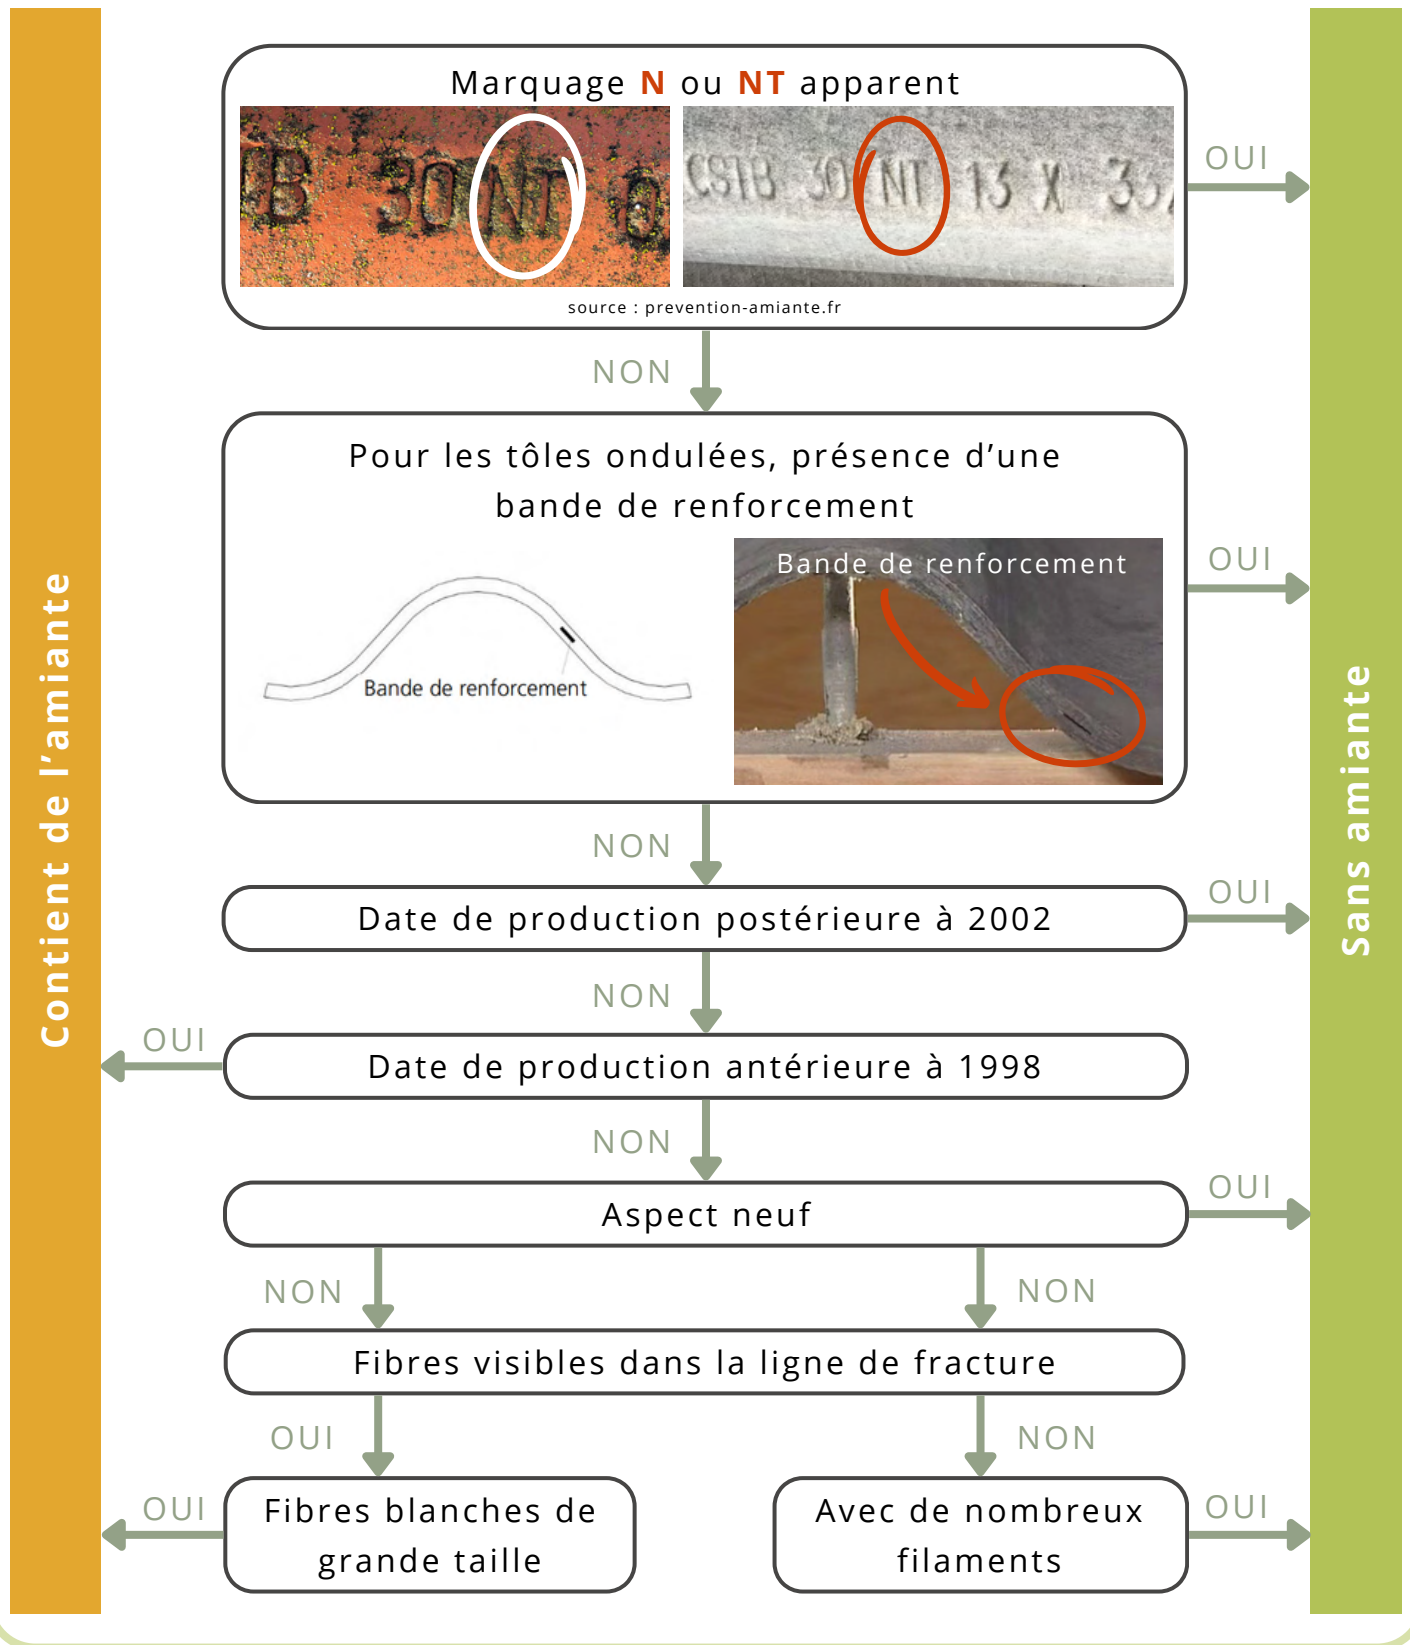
Contient de l'amiante

Marquage N ou NT apparent

B 30 NT 0

CSTB 30 NT 13 X 33

source : prevention-amiante.fr

OUI

NON

Pour les tôles ondulées, présence d'une bande de renforcement

Bande de renforcement

Bande de renforcement

OUI

NON

Date de production postérieure à 2002

OUI

NON

OUI

Date de production antérieure à 1998

NON

Aspect neuf

OUI

NON

NON

Fibres visibles dans la ligne de fracture

OUI

NON

OUI

Fibres blanches de grande taille

Avec de nombreux filaments

OUI

Sans amiante